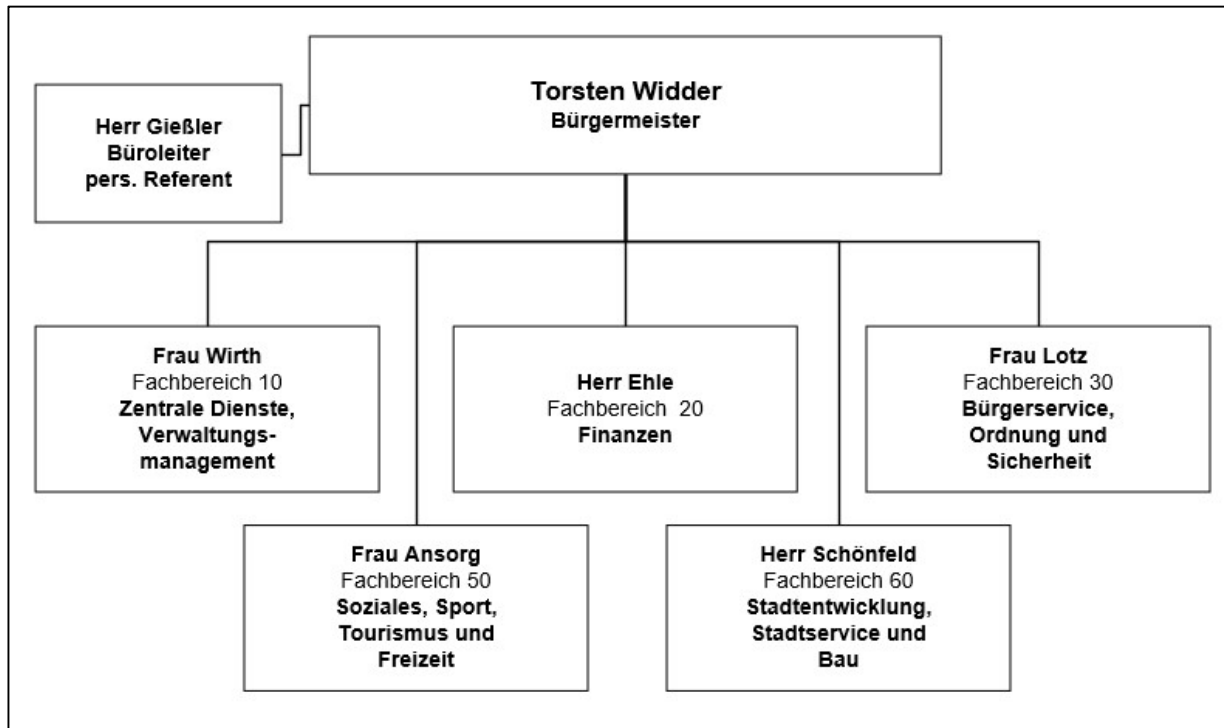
Torsten Widder
Bürgermeister

Herr Gießler
Büroleiter
pers. Referent

Frau Wirth
Fachbereich 10
Zentrale Dienste, Verwaltungsmanagement

Herr Ehle
Fachbereich 20
Finanzen

Frau Lotz
Fachbereich 30
Bürgerservice, Ordnung und Sicherheit

Frau Ansorg
Fachbereich 50
Soziales, Sport, Tourismus und Freizeit

Herr Schönfeld
Fachbereich 60
Stadtentwicklung, Stadtservice und Bau